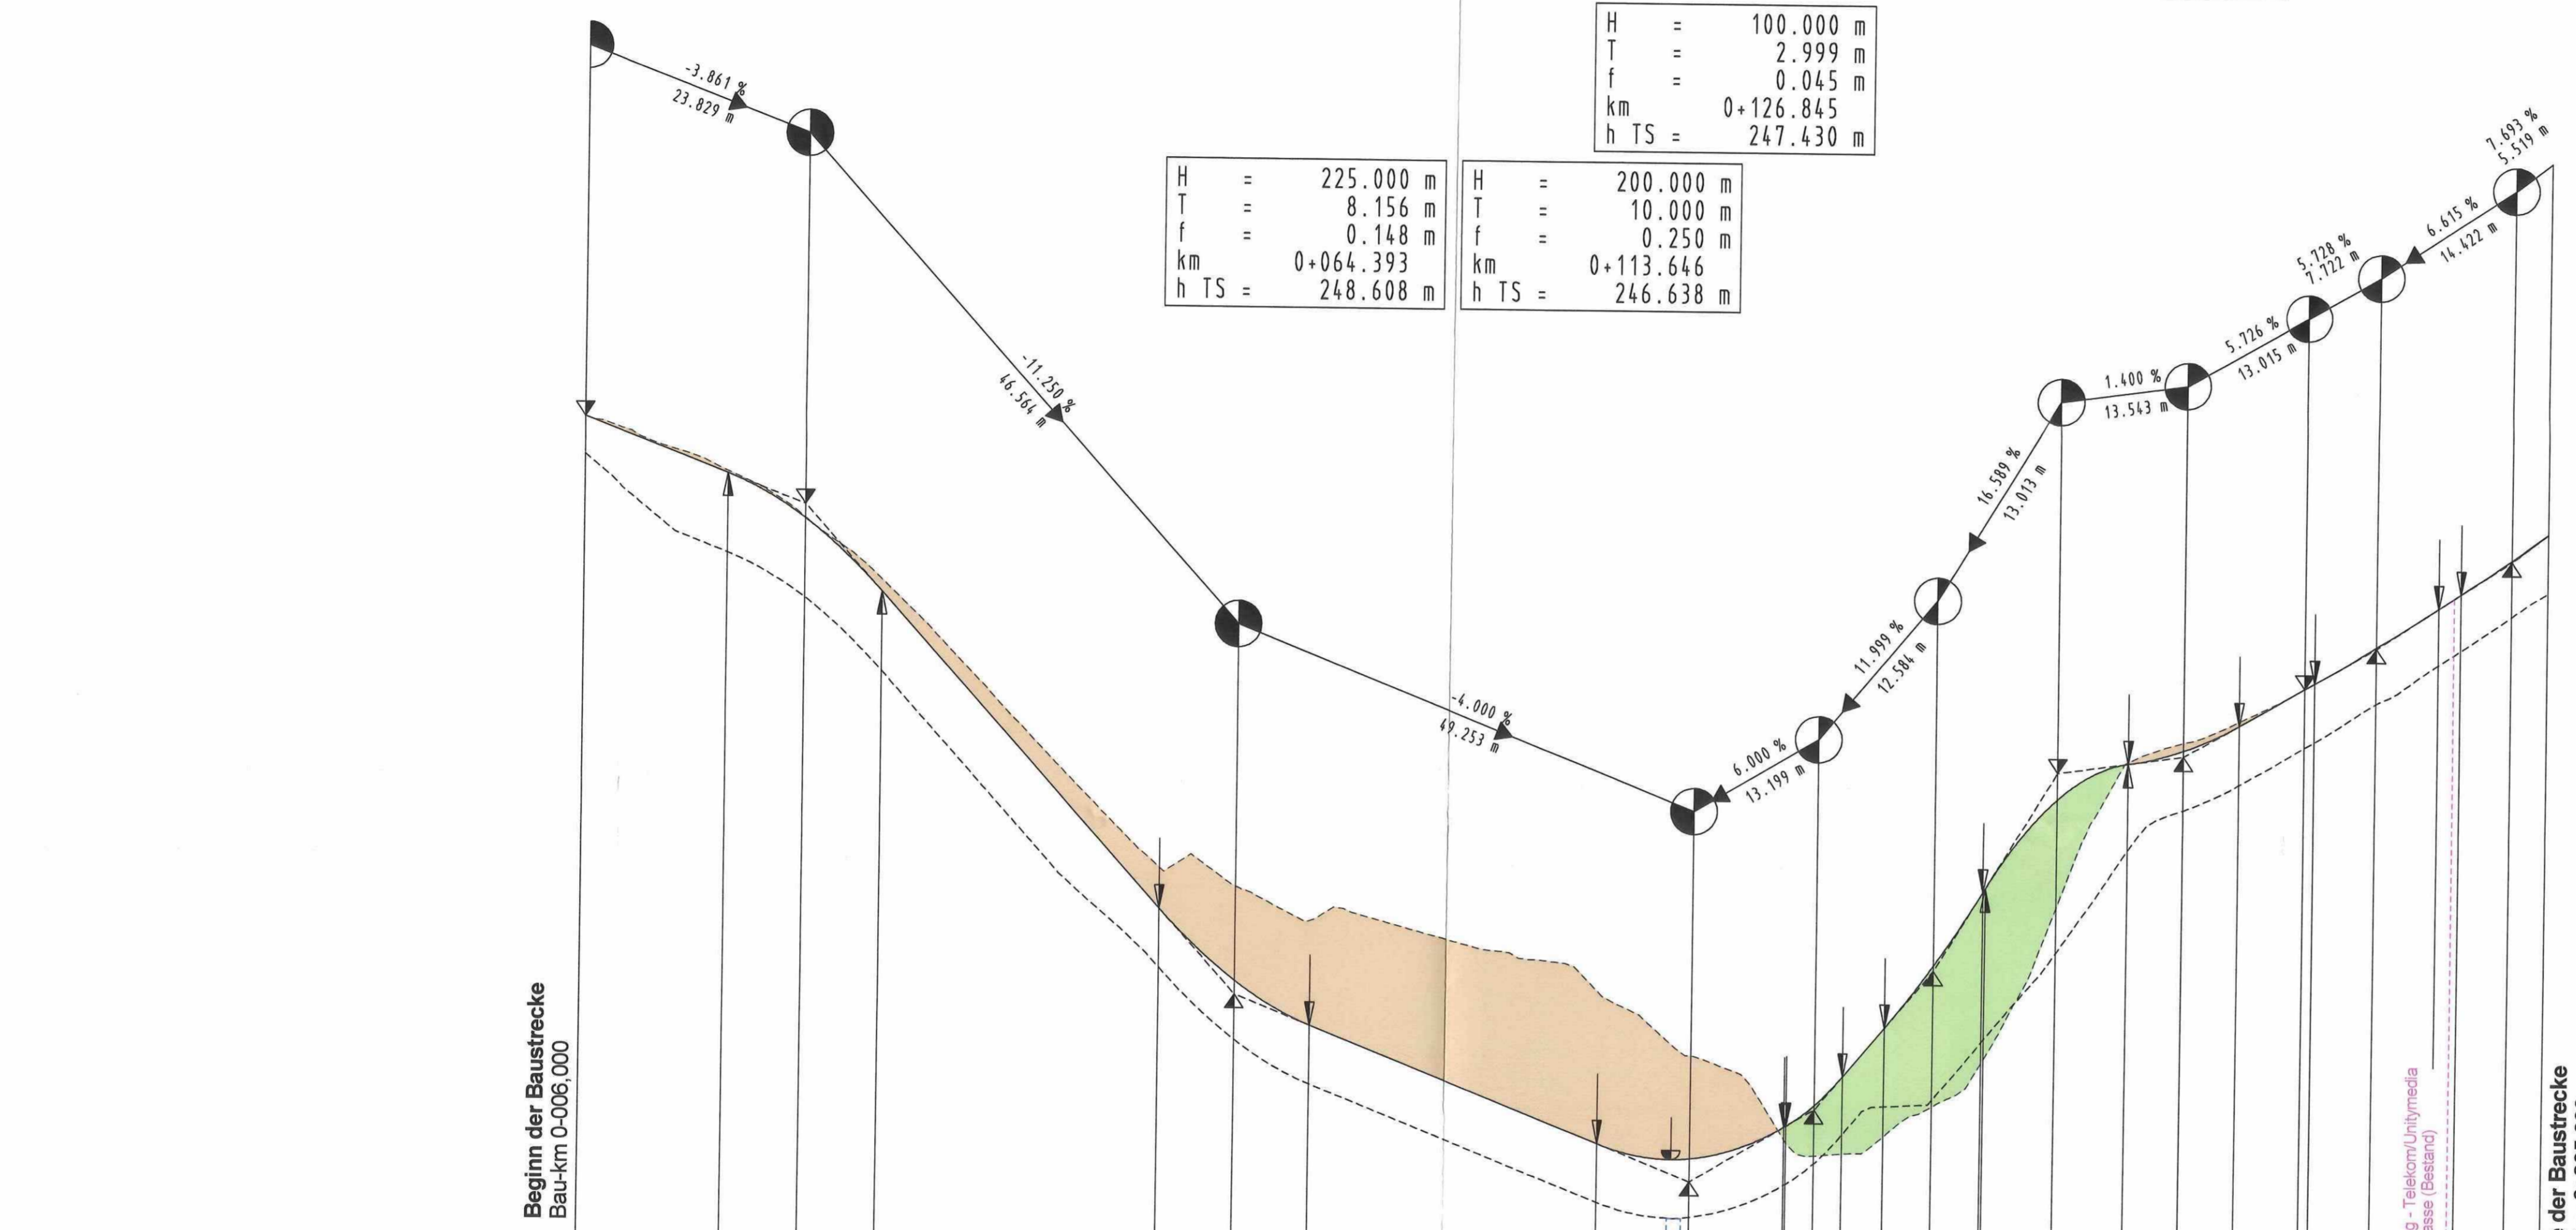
| H | = | 100.000 m |
|---|---|---|
| T | = | 2.999 m |
| f | = | 0.045 m |
| km | | 0+126.845 |
| h TS = | | 247.430 m |

| H | = | 225.000 m |
|---|---|---|
| T | = | 8.156 m |
| f | = | 0.148 m |
| km | | 0+064.393 |
| h TS = | | 248.608 m |

| H | = | 200.000 m |
|---|---|---|
| T | = | 10.000 m |
| f | = | 0.250 m |
| km | | 0+113.646 |
| h TS = | | 246.638 m |

-3.861 %
23.829 m

-11.250 %
46.564 m

-4.000 %
49.253 m

6.000 %
13.199 m

11.999 %
12.584 m

16.589 %
13.013 m

1.400 %
13.543 m

5.726 %
13.015 m

5.728 %
7.722 m

6.615 %
14.422 m

7.693 %
5.519 m

Beginn der Baustrecke
Bau-km 0-006,000

g - Telekom/Unitymedia
sse (Bestand)

der Baustrecke